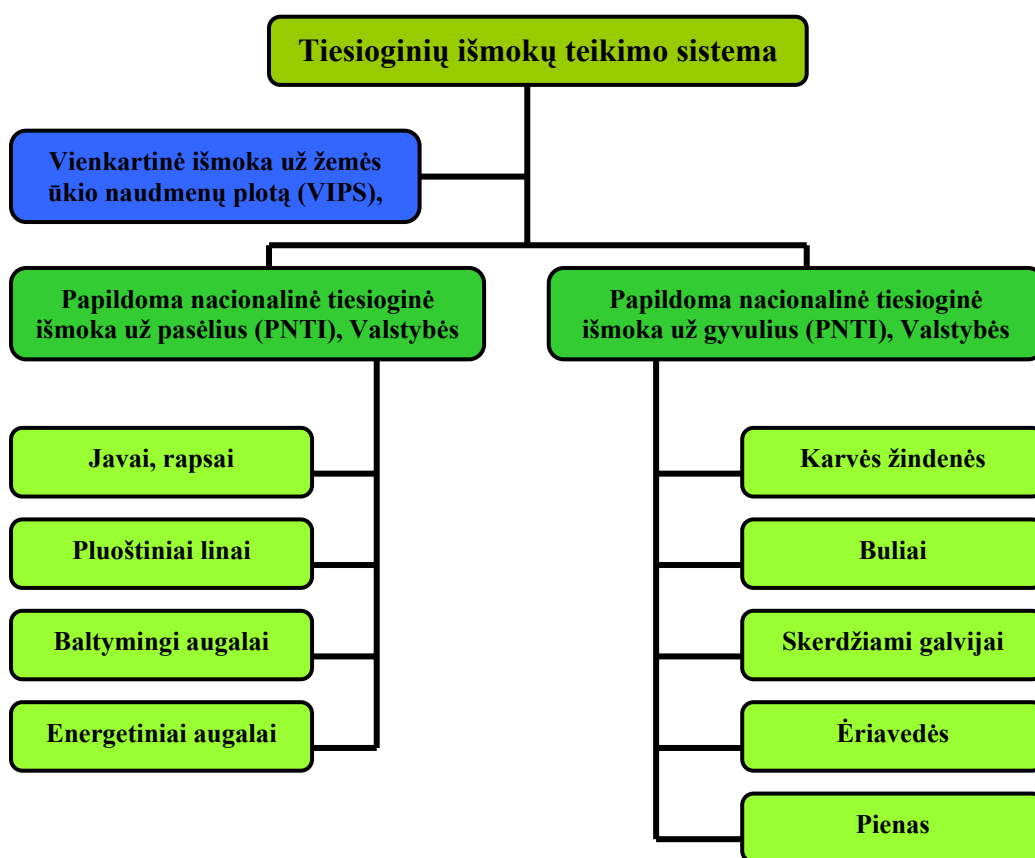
Tiesioginių išmokų teikimo sistema

Vienkartinė išmoka už žemės ūkio naudmenų plotą (VIPS),

Papildoma nacionalinė tiesioginė išmoka už pasėlius (PNTI), Valstybės

Papildoma nacionalinė tiesioginė išmoka už gyvulius (PNTI), Valstybės

Javai, rapsai

Pluoštiniai linai

Baltymingi augalai

Energetiniai augalai

Karvės žindenės

Buliai

Skerdžiami galvijai

Ėriavedės

Pienas